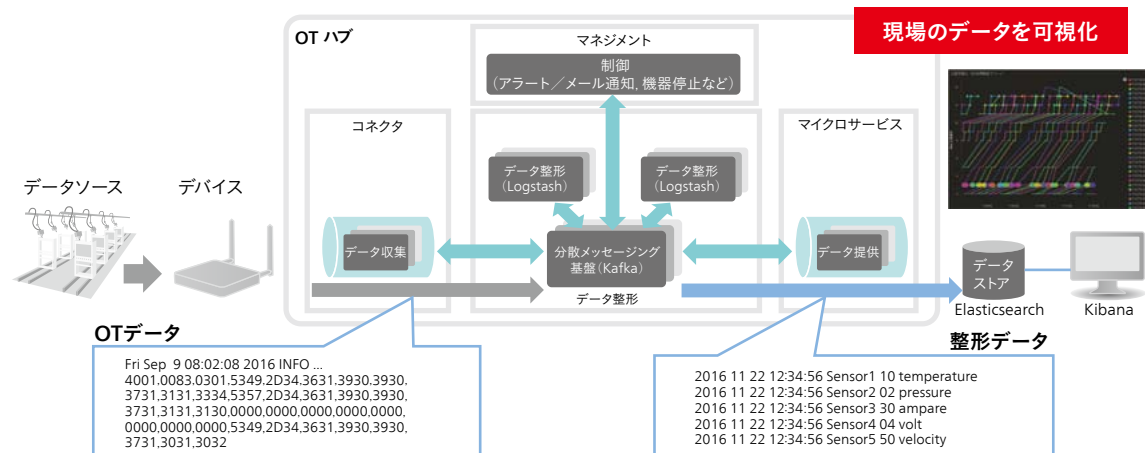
現場のデータを可視化

OT ハブ

マネジメント

制御
（アラート／メール通知, 機器停止など）

コネクタ

マイクロサービス

データ整形
（Logstash）

データ整形
（Logstash）

データソース

デバイス

データ収集

分散メッセージング
基盤（Kafka）

データ提供

データ
ストア

Elasticsearch

Kibana

データ整形

OTデータ

Fri Sep 9 08:02:08 2016 INFO ...
4001,0083,0301,5349,2D34,3631,3930,3930,
3731,3131,3334,5357,2D34,3631,3930,3930,
3731,3131,3130,0000,0000,0000,0000,0000,
0000,0000,0000,5349,2D34,3631,3930,3930,
3731,3031,3032

整形データ

2016 11 22 12:34:56 Sensor1 10 temperature
2016 11 22 12:34:56 Sensor2 02 pressure
2016 11 22 12:34:56 Sensor3 30 ampare
2016 11 22 12:34:56 Sensor4 04 volt
2016 11 22 12:34:56 Sensor5 50 velocity